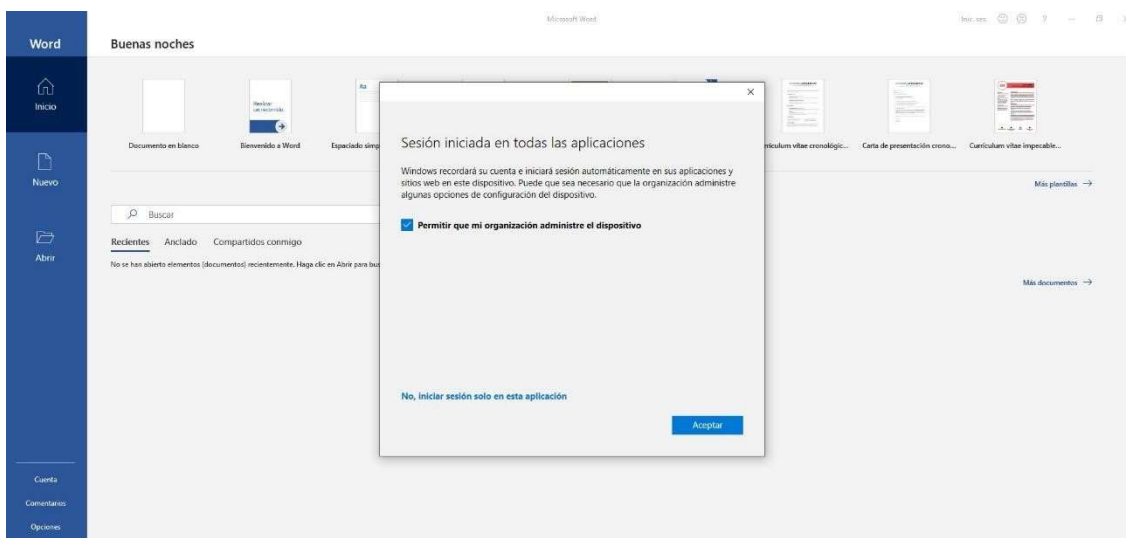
Microsoft Word

Inic. ses. ? — □

Word

Inicio

Nuevo

Abrir

Cuenta

Comentarios

Opciones

Buenas noches

Documento en blanco

Bienvenido a Word

Espaciado simp

rículum vitae cronológic...

Carta de presentación crono...

Currículum vitae impecable...

Más plantillas →

Buscar

Recientes Anclado Compartidos conmigo

No se han abierto elementos (documentos) recientemente. Haga clic en Abrir para bus

Más documentos →

×

Sesión iniciada en todas las aplicaciones

Windows recordará su cuenta e iniciará sesión automáticamente en sus aplicaciones y sitios web en este dispositivo. Puede que sea necesario que la organización administre algunas opciones de configuración del dispositivo.

Permitir que mi organización administre el dispositivo

No, iniciar sesión solo en esta aplicación

Aceptar